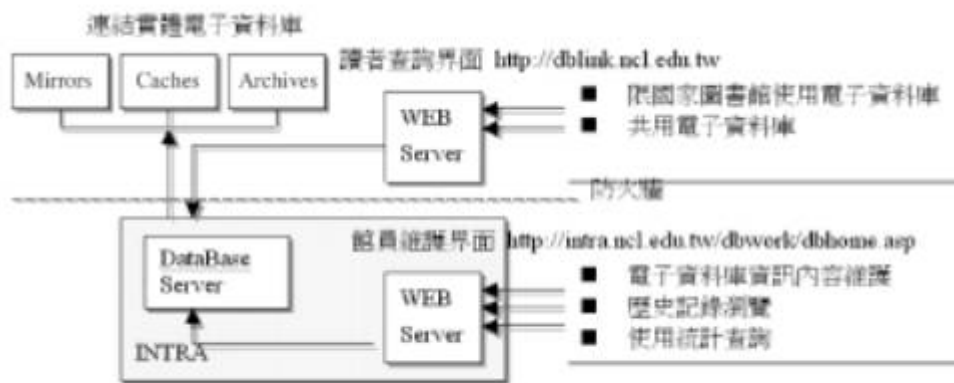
連結實體電子資料庫

Mirrors

Caches

Archives

讀者查詢界面 http://dblink.ncl.edu.tw

WEB Server

■ 限國家圖書館使用電子資料庫
■ 共用電子資料庫

防火牆

館員維護界面 http://intra.ncl.edu.tw/dbwork/dbhome.asp

DataBase Server

WEB Server

INTRA

■ 電子資料庫資訊內容維護
■ 歷史記錄瀏覽
■ 使用統計查詢